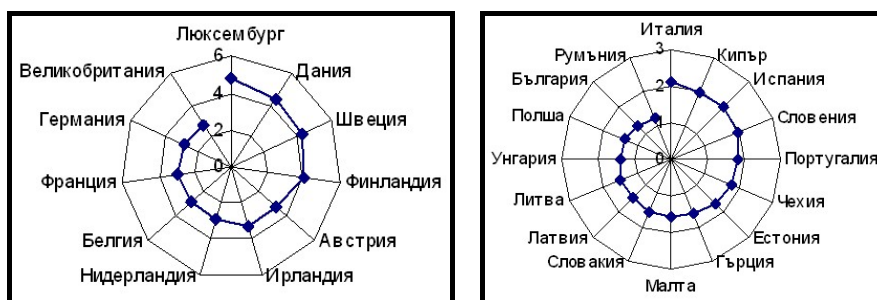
Люксембург
6
4
2
0
Дания
Швеция
Финландия
Австрия
Ирландия
Нидерландия
Белгия
Франция
Германия
Великобритания

Италия
3
2
1
0
Кипър
Испания
Словения
Португалия
Чехия
Естония
Гърция
Малта
Словакия
Латвия
Литва
Унгария
Полша
България
Румъния